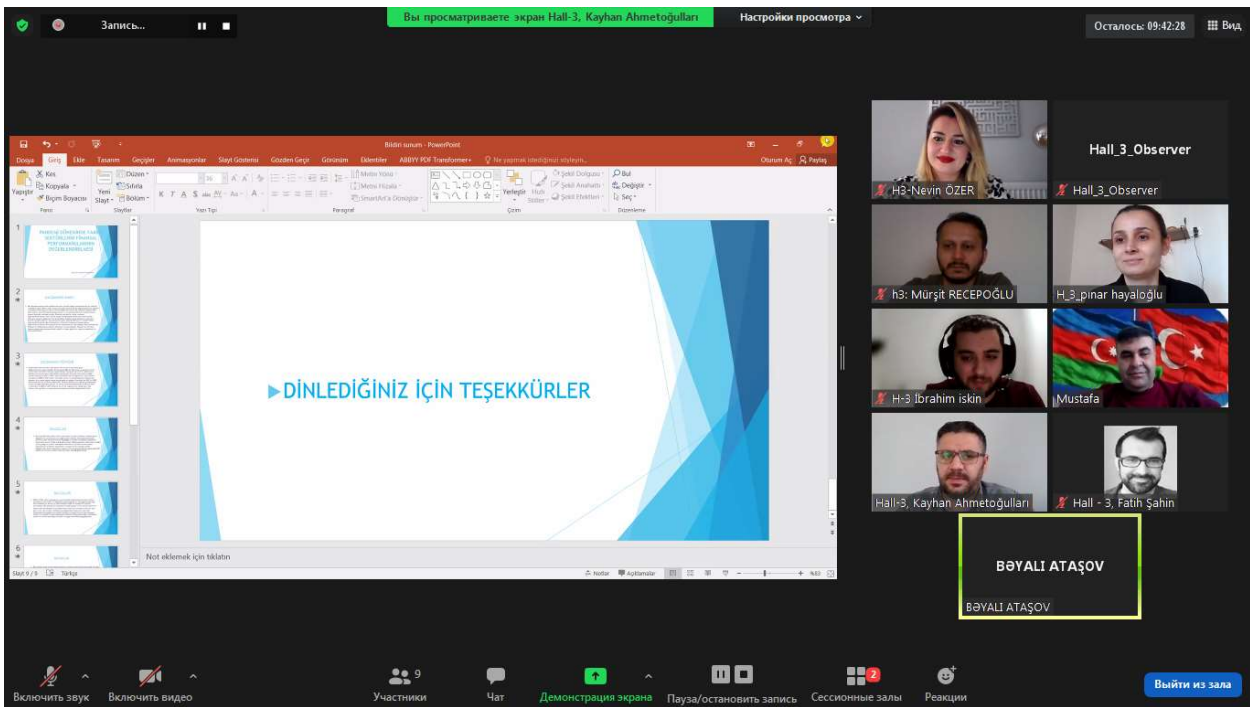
Запись...

Вы просматриваете экран Hall-3, Kayhan Ahmetoğulları

Настройки просмотра

Осталось: 09:42:28

Вид

Bildiri sunum - PowerPoint

Dosya Giriş Ekle Tasarım Geçişler Animasyonlar Slayt Gösterisi Gözden Geçir Görünüm Eklentiler ABBYY PDF Transformer+ Ne yapmak istediğinizi söyleyin...

Oturum Aç Paylaş

Yapıştır Kes Kopyala Biçim Boyacısı Pano Yeni Slayt Düzen Sıfırla Bölüm Slaytlar Yazı Tipi Paragraf Metin Yönü Metni Hizala SmartArt'a Dönüştür Çizim Yerleştir Hızlı Stiller Şekil Dolgusu Şekil Anahattı Şekil Efektleri Bul Değiştir Seç Düzenleme

▸DİNLEDİĞİNİZ İÇİN TEŞEKKÜRLER

Not eklemek için tıklatın

Slayt 9 / 9 Türkçe Notlar Açıklamalar %63

H3-Nevin ÖZER

Hall_3_Observer

Hall_3_Observer

h3: Mürşit RECEPOĞLU

H_3_pinar hayaloğlu

H-3 İbrahim iskin

Mustafa

Hall-3, Kayhan Ahmetoğulları

Hall - 3, Fatih Şahin

BƏYALI ATAŞOV

BƏYALI ATAŞOV

Включить звук Включить видео 9 Участники Чат Демонстрация экрана Пауза/остановить запись 2 Сессионные залы Реакции Выйти из зала